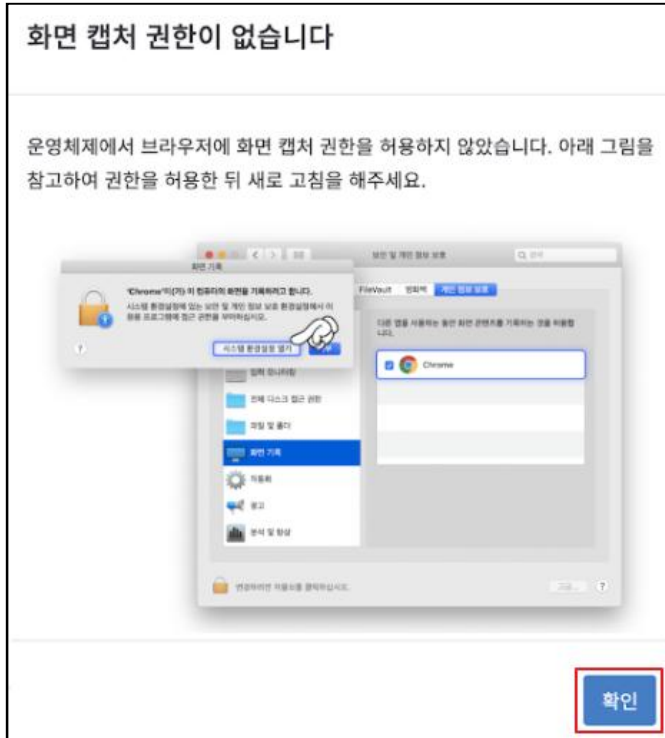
화면 캡처 권한이 없습니다

운영체제에서 브라우저에 화면 캡처 권한을 허용하지 않았습니다. 아래 그림을 참고하여 권한을 허용한 뒤 새로 고침을 해주세요.

화면 기록

'Chrome'이(가) 이 컴퓨터의 화면을 기록하려고 합니다.

시스템 환경설정에 있는 보안 및 개인 정보 보호 환경설정에서 이 응용 프로그램에 접근 권한을 부여하십시오.

?

시스템 환경설정 열기

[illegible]

보안 및 개인 정보 보호

Q 검색

FileVault

방화벽

개인 정보 보호

다음 앱을 사용하는 동안 화면 콘텐츠를 기록하는 것을 허용합니다.

Chrome

입력 모니터링

전체 디스크 접근 권한

파일 및 폴더

화면 기록

자동화

광고

분석 및 향상

변경하려면 자물쇠를 클릭하십시오.

고급...

?

확인